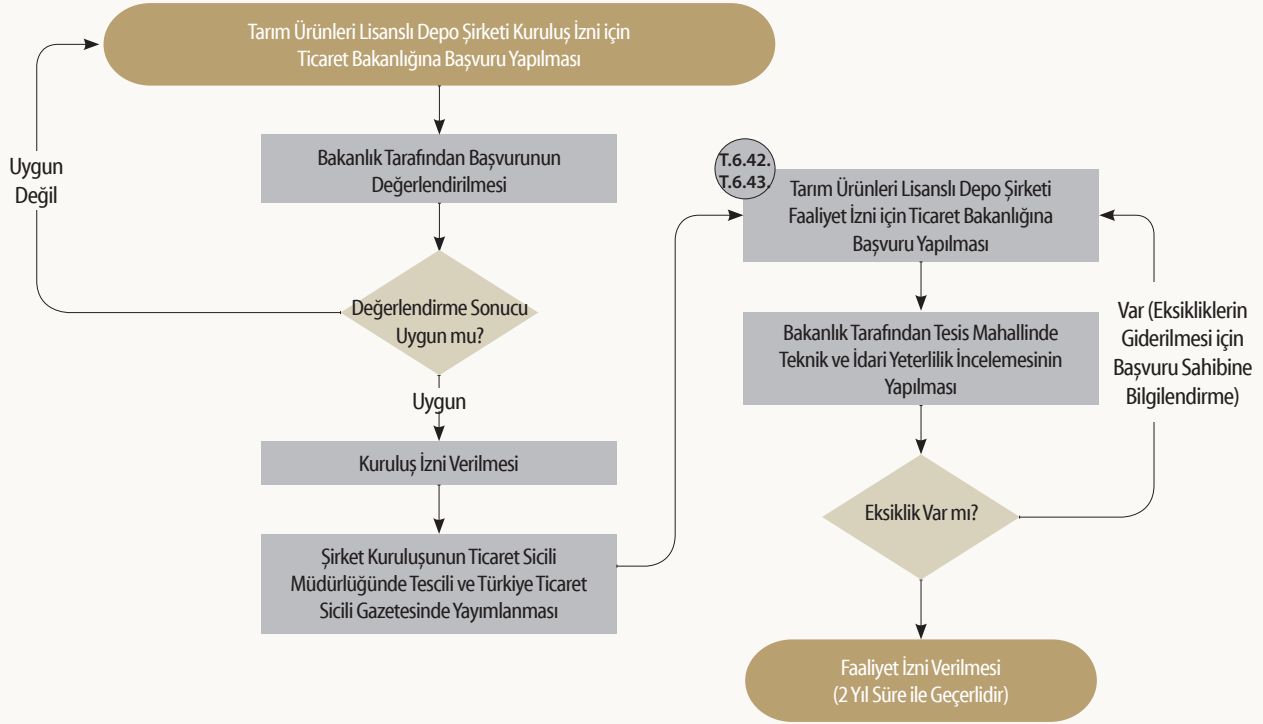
Tarım Ürünleri Lisanslı Depo Şirketi Kuruluş İzni için Ticaret Bakanlığına Başvuru Yapılması

Uygun Değil

Bakanlık Tarafından Başvurunun Değerlendirilmesi

Değerlendirme Sonucu Uygun mu?

Uygun

Kuruluş İzni Verilmesi

Şirket Kuruluşunun Ticaret Sicili Müdürlüğünde Tescili ve Türkiye Ticaret Sicili Gazetesinde Yayımlanması

T.6.42.
T.6.43.

Tarım Ürünleri Lisanslı Depo Şirketi Faaliyet İzni için Ticaret Bakanlığına Başvuru Yapılması

Bakanlık Tarafından Tesis Mahallinde Teknik ve İdari Yeterlilik İncelemesinin Yapılması

Var (Eksikliklerin Giderilmesi için Başvuru Sahibine Bilgilendirme)

Eksiklik Var mı?

Faaliyet İzni Verilmesi (2 Yıl Süre ile Geçerlidir)